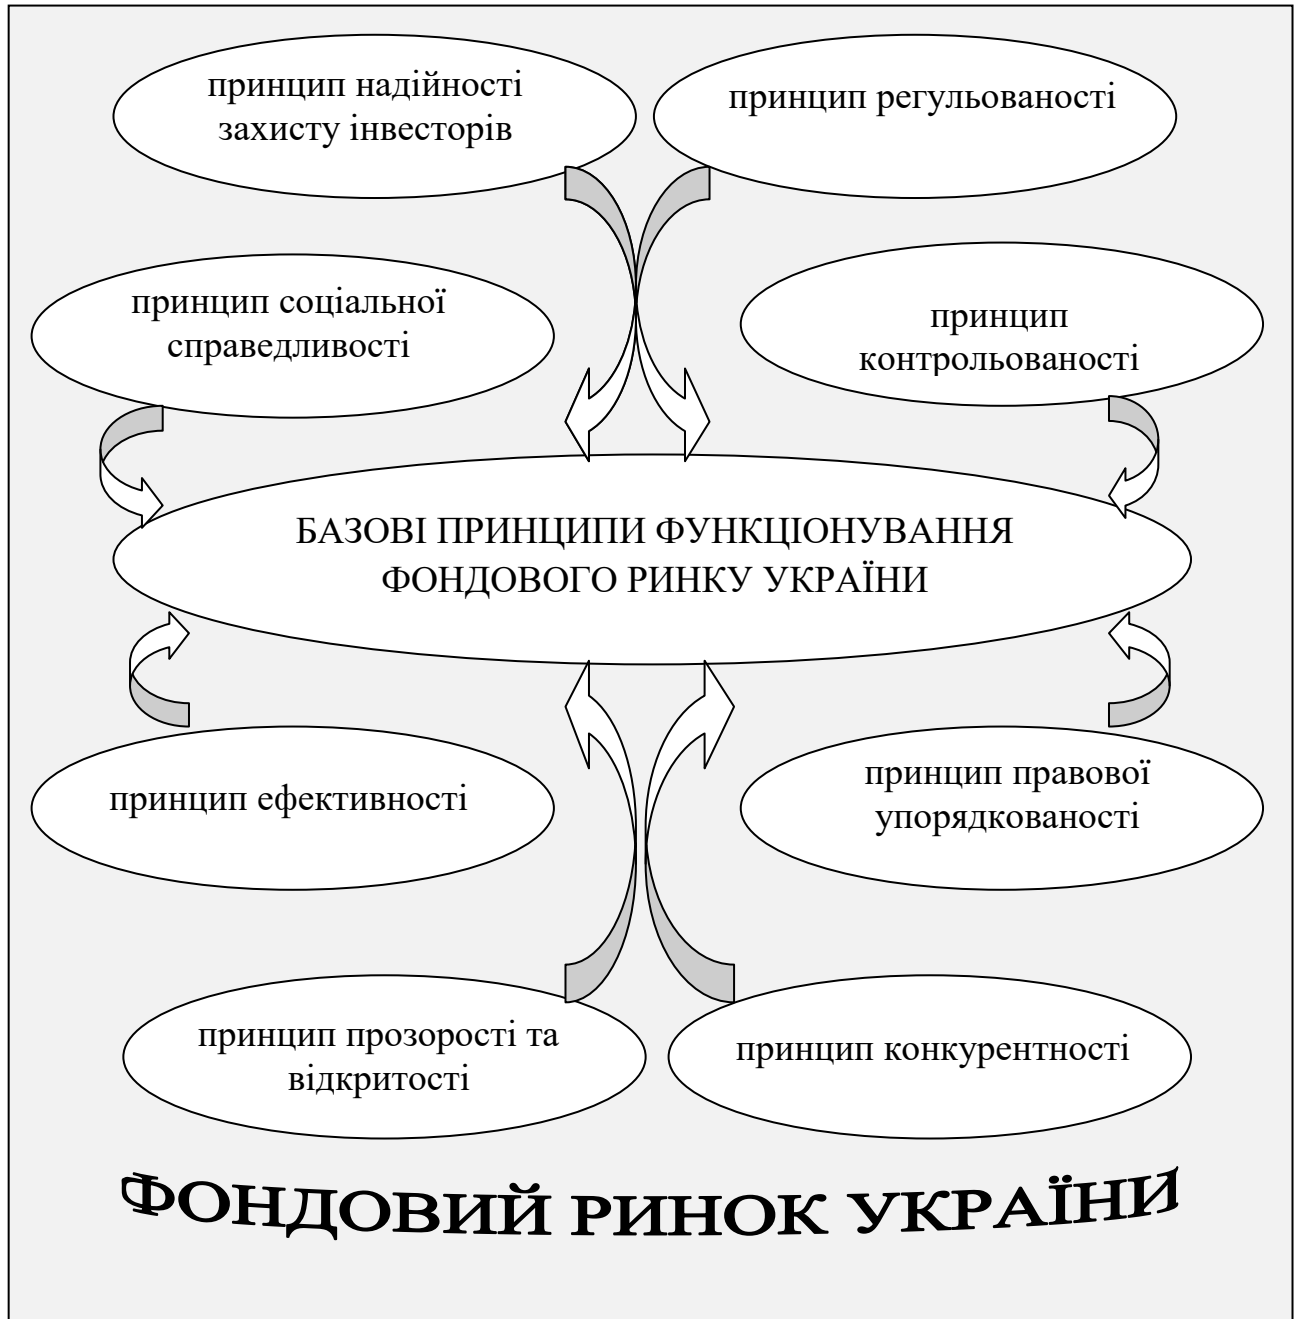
принцип надійності захисту інвесторів

принцип регульованості

принцип соціальної справедливості

принцип контрольованості

БАЗОВІ ПРИНЦИПИ ФУНКЦІОНУВАННЯ ФОНДОВОГО РИНКУ УКРАЇНИ

принцип ефективності

принцип правової упорядкованості

принцип прозорості та відкритості

принцип конкурентності

ФОНДОВИЙ РИНОК УКРАЇНИ